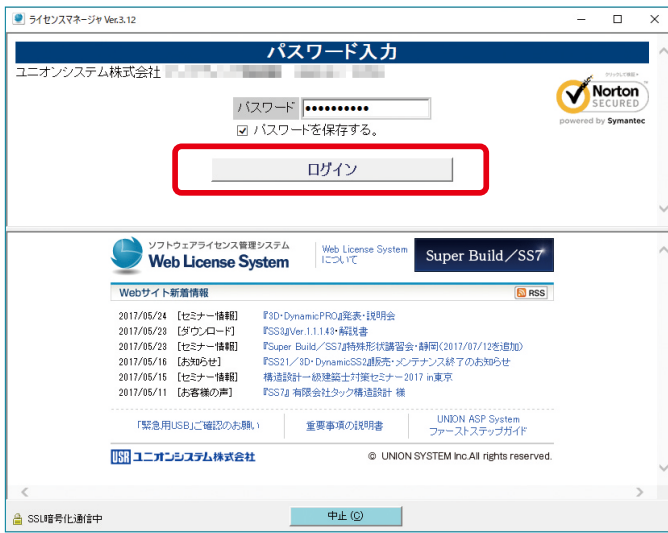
ライセンスマネージャ Ver.3.12

パスワード入力

ユニオンシステム株式会社 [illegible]

クリックして確認
Norton SECURED
powered by Symantec

パスワード ●●●●●●●●●●●

☑ パスワードを保存する。

ログイン

ソフトウェアライセンス管理システム
Web License System

Web License System について

Super Build／SS7

Webサイト新着情報

RSS

2017/05/24 [セミナー情報] 『3D・DynamicPRO』発表・説明会
2017/05/23 [ダウンロード] 『SS3』Ver.1.1.1.43・解説書
2017/05/23 [セミナー情報] 『Super Build／SS7』特殊形状講習会・静岡(2017/07/12を追加)
2017/05/16 [お知らせ] 『SS21／3D・DynamicSS2』販売・メンテナンス終了のお知らせ
2017/05/15 [セミナー情報] 構造設計一級建築士対策セミナー2017 in東京
2017/05/11 [お客様の声] 『SS7』有限会社タック構造設計 様

「緊急用USB」ご確認のお願い

重要事項の説明書

UNION ASP System ファーストステップガイド

USB ユニオンシステム株式会社

© UNION SYSTEM Inc.All rights reserved.

SSL暗号化通信中

中止 (C)